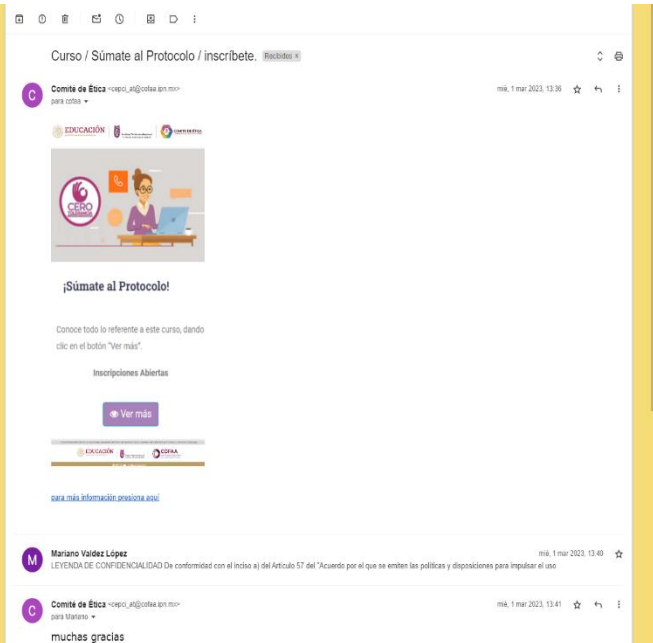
Curso / Súmate al Protocolo / inscríbete. Recibidos ×

C
Comité de Ética <cepci_at@cofaa.ipn.mx>
para cofaa ▾

mié, 1 mar 2023, 13:36

EDUCACIÓN | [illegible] | COFAA

CERO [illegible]

¡Súmate al Protocolo!

Conoce todo lo referente a este curso, dando clic en el botón "Ver más".

Inscripciones Abiertas

Ver más

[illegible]

EDUCACIÓN | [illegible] | COFAA

para más información presiona aquí

M
Mariano Valdez López
LEYENDA DE CONFIDENCIALIDAD De conformidad con el inciso a) del Artículo 57 del "Acuerdo por el que se emiten las políticas y disposiciones para impulsar el uso

mié, 1 mar 2023, 13:40

C
Comité de Ética <cepci_at@cofaa.ipn.mx>
para Mariano ▾

mié, 1 mar 2023, 13:41

muchas gracias